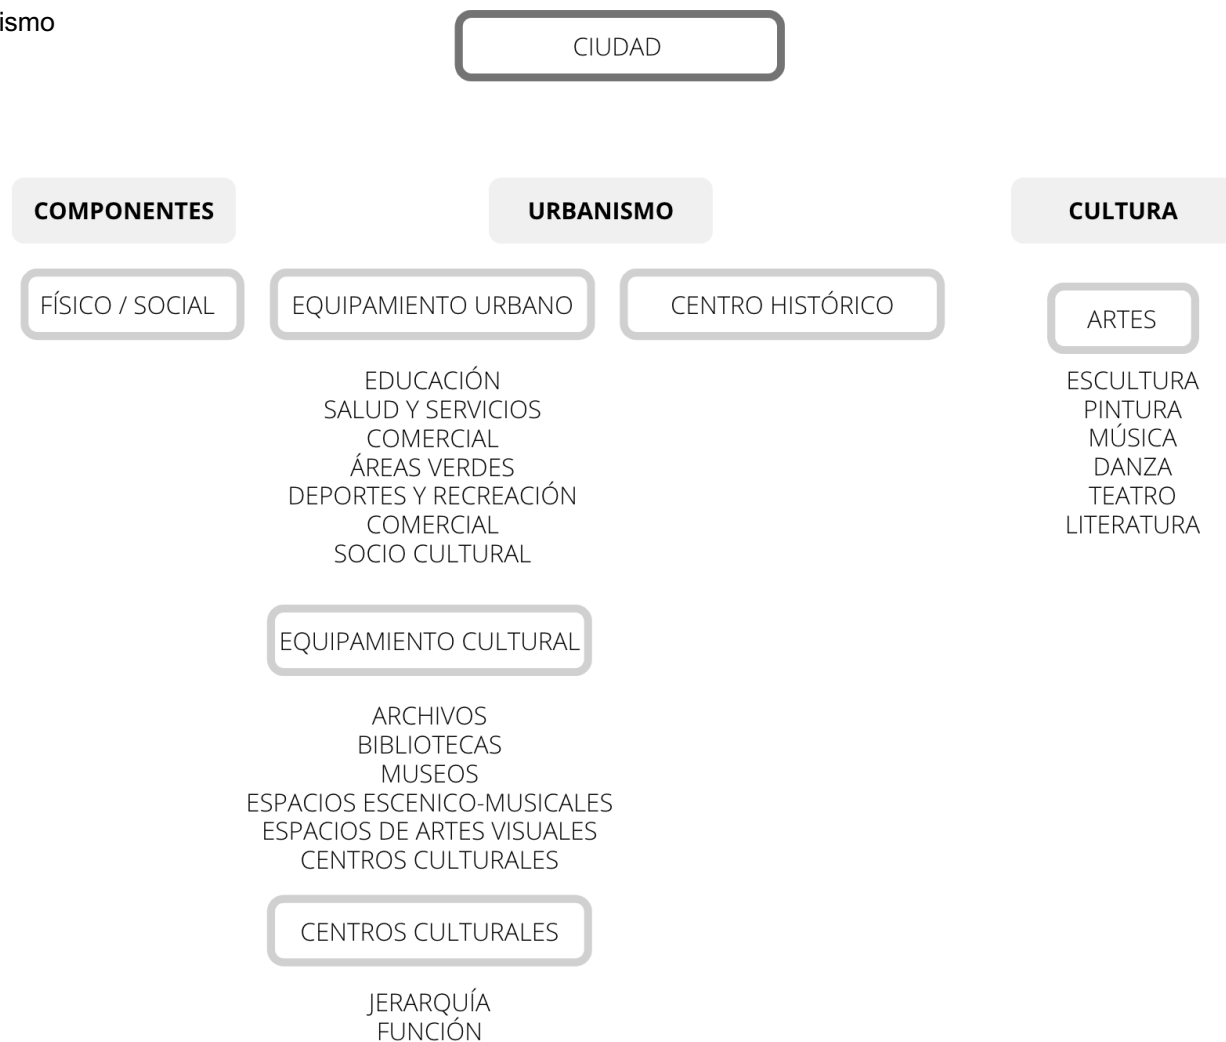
ismo

CIUDAD

COMPONENTES

URBANISMO

CULTURA

FÍSICO / SOCIAL

EQUIPAMIENTO URBANO

CENTRO HISTÓRICO

ARTES

EDUCACIÓN
SALUD Y SERVICIOS
COMERCIAL
ÁREAS VERDES
DEPORTES Y RECREACIÓN
COMERCIAL
SOCIO CULTURAL

ESCULTURA
PINTURA
MÚSICA
DANZA
TEATRO
LITERATURA

EQUIPAMIENTO CULTURAL

ARCHIVOS
BIBLIOTECAS
MUSEOS
ESPACIOS ESCENICO-MUSICALES
ESPACIOS DE ARTES VISUALES
CENTROS CULTURALES

CENTROS CULTURALES

JERARQUÍA
FUNCIÓN